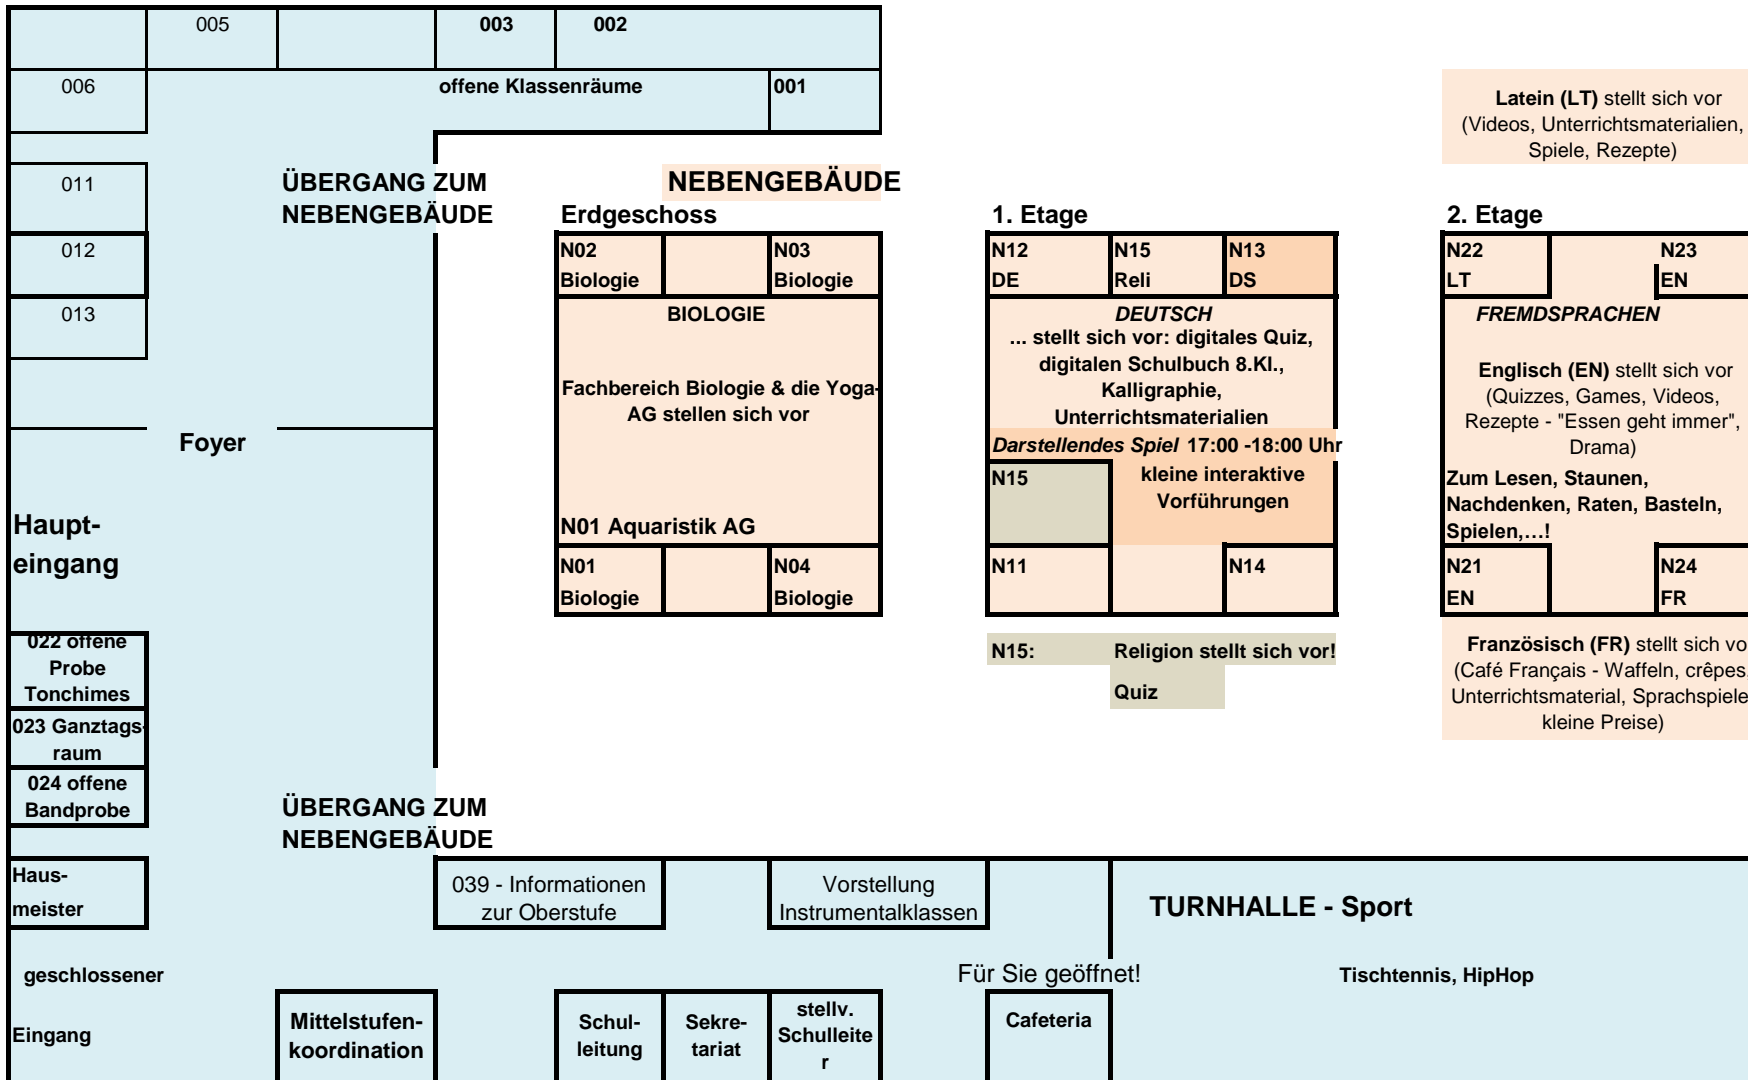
005
003
002

006
offene Klassenräume
001

Latein (LT) stellt sich vor (Videos, Unterrichtsmaterialien, Spiele, Rezepte)

011
ÜBERGANG ZUM NEBENGEBÄUDE

NEBENGEBÄUDE

Erdgeschoss

1. Etage

2. Etage

012
013

N02 Biologie
N03 Biologie

BIOLOGIE

Fachbereich Biologie & die Yoga-AG stellen sich vor

N01 Aquaristik AG

N01 Biologie
N04 Biologie

N12 DE
N15 Reli
N13 DS

DEUTSCH
... stellt sich vor: digitales Quiz, digitalen Schulbuch 8.Kl., Kalligraphie, Unterrichtsmaterialien

Darstellendes Spiel 17:00 -18:00 Uhr
N15
kleine interaktive Vorführungen

N11
N14

N15: Religion stellt sich vor!
Quiz

N22 LT
N23 EN

FREMDSPRACHEN

Englisch (EN) stellt sich vor (Quizzes, Games, Videos, Rezepte - "Essen geht immer", Drama)

Zum Lesen, Staunen, Nachdenken, Raten, Basteln, Spielen,…!

N21 EN
N24 FR

Französisch (FR) stellt sich vo (Café Français - Waffeln, crêpes, Unterrichtsmaterial, Sprachspiele kleine Preise)

Foyer

Haupt-eingang

022 offene Probe Tonchimes
023 Ganztagsraum
024 offene Bandprobe

ÜBERGANG ZUM NEBENGEBÄUDE

Haus-meister

039 - Informationen zur Oberstufe

Vorstellung Instrumentalklassen

TURNHALLE - Sport

geschlossener Eingang

Für Sie geöffnet!

Tischtennis, HipHop

Mittelstufen-koordination

Schul-leitung

Sekre-tariat

stellv. Schulleiter

Cafeteria